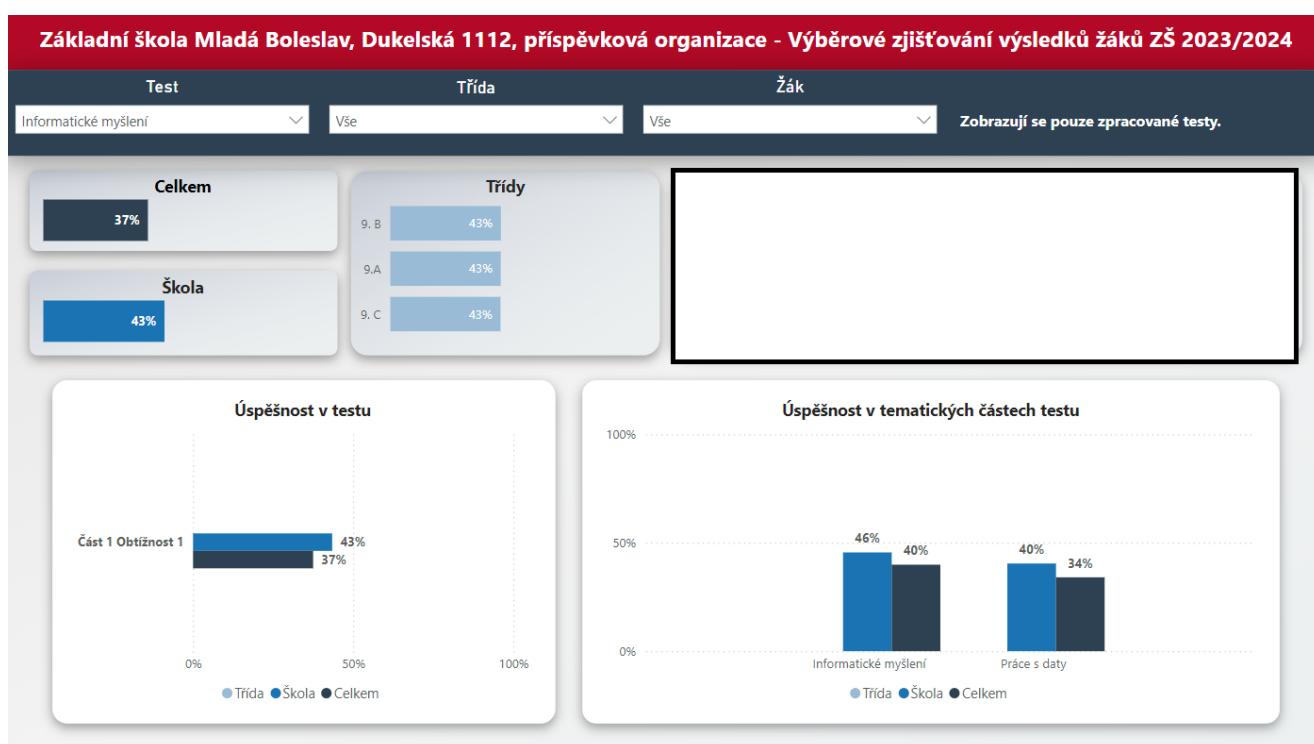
Základní škola Mladá Boleslav, Dukelská 1112, příspěvková organizace - Výběrové zjišťování výsledků žáků ZŠ 2023/2024

Test
Informatické myšlení

Třída
Vše

Žák
Vše

Zobrazují se pouze zpracované testy.

Celkem
37%

Škola
43%

Třídy
9. B 43%
9.A 43%
9. C 43%

Úspěšnost v testu
Část 1 Obtížnost 1 43% 37%
0% 50% 100%
Třída Škola Celkem

Úspěšnost v tematických částech testu
100%
50%
0%
46% 40%
40% 34%
Informatické myšlení
Práce s daty
Třída Škola Celkem